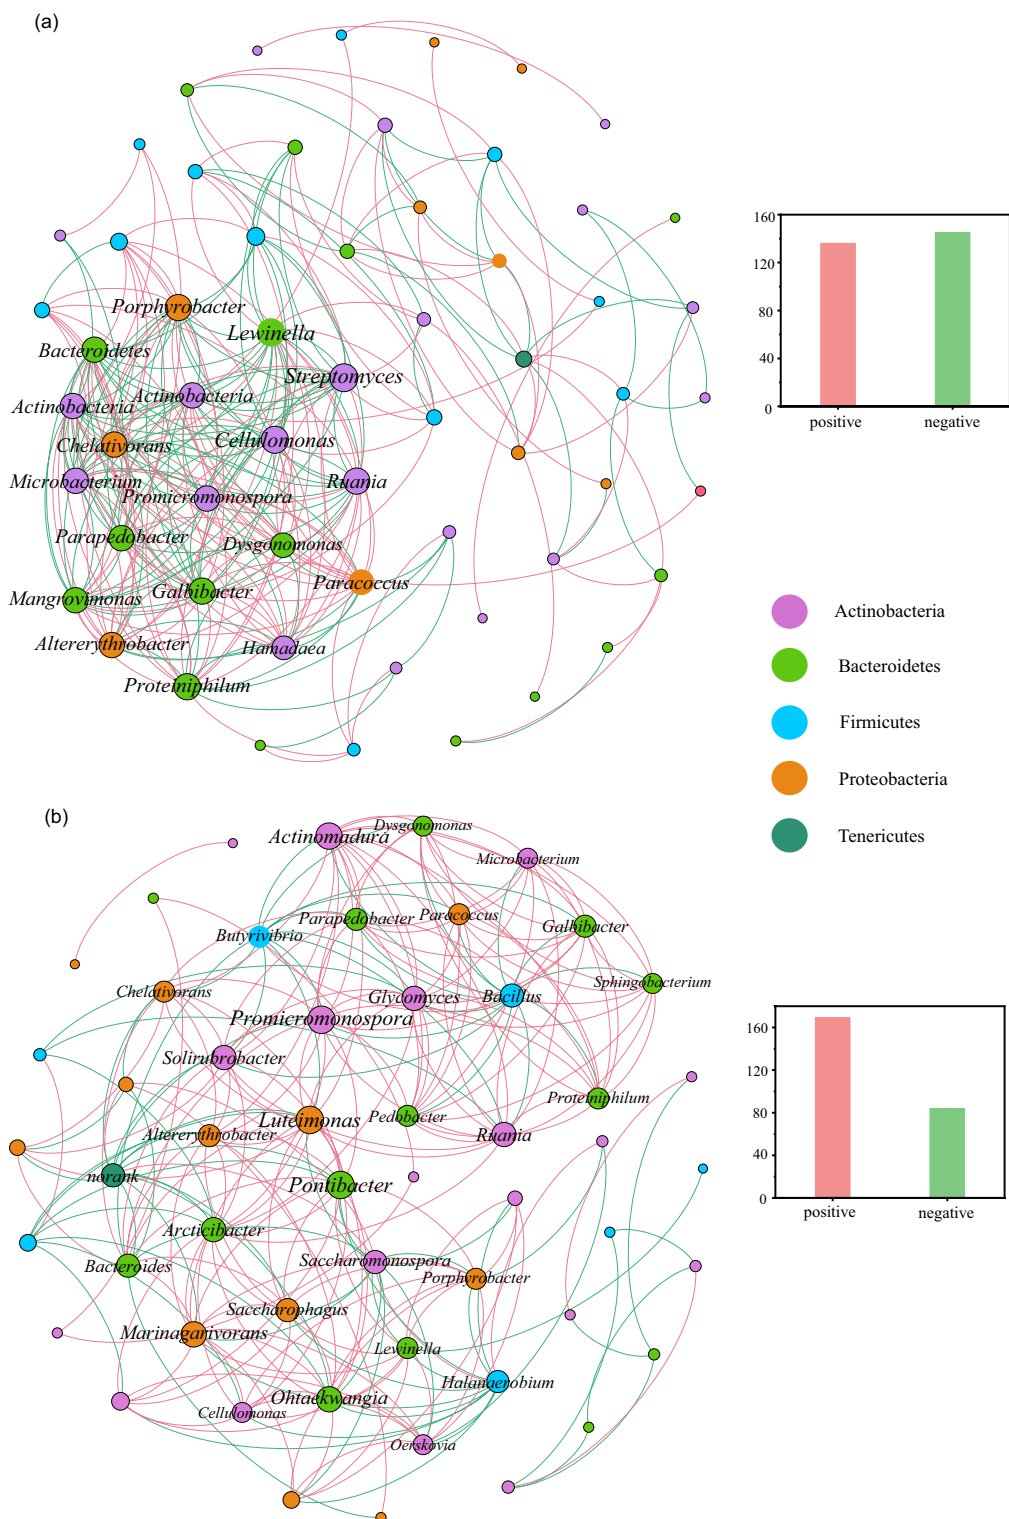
(a)

Porphyrobacter
Lewinella
Bacteroidetes
Streptomyces
Actinobacteria
Actinobacteria
Chelativorans
Cellulomonas
Microbacterium
Ruania
Promicromonospora
Parapedobacter
Dysgonomonas
Paracoccus
Mangrovimonas
Galbibacter
Altererythrobacter
Hamadaea
Proteiniphilum

| | |
|---|---|
| 160 | |
| 120 | |
| 80 | |
| 40 | |
| 0 | |

positive negative

Actinobacteria
Bacteroidetes
Firmicutes
Proteobacteria
Tenericutes

(b)

Actinomadura
Dysgonomonas
Microbacterium
Parapedobacter
Paracoccus
Galbibacter
Butyrivibrio
Chelativorans
Sphingobacterium
Glycomyces
Bacillus
Promicromonospora
Solirubrobacter
Proteiniphilum
Luteimonas
Pedobacter
Altererythrobacter
Ruania
norank
Pontibacter
Arcticibacter
Bacteroides
Saccharomonospora
Porphyrobacter
Saccharophagus
Marinagarivorans
Lewinella
Halanaerobium
Ohtaekwangia
Cellulomonas
Oerskovia

| | |
|---|---|
| 160 | |
| 120 | |
| 80 | |
| 40 | |
| 0 | |

positive negative